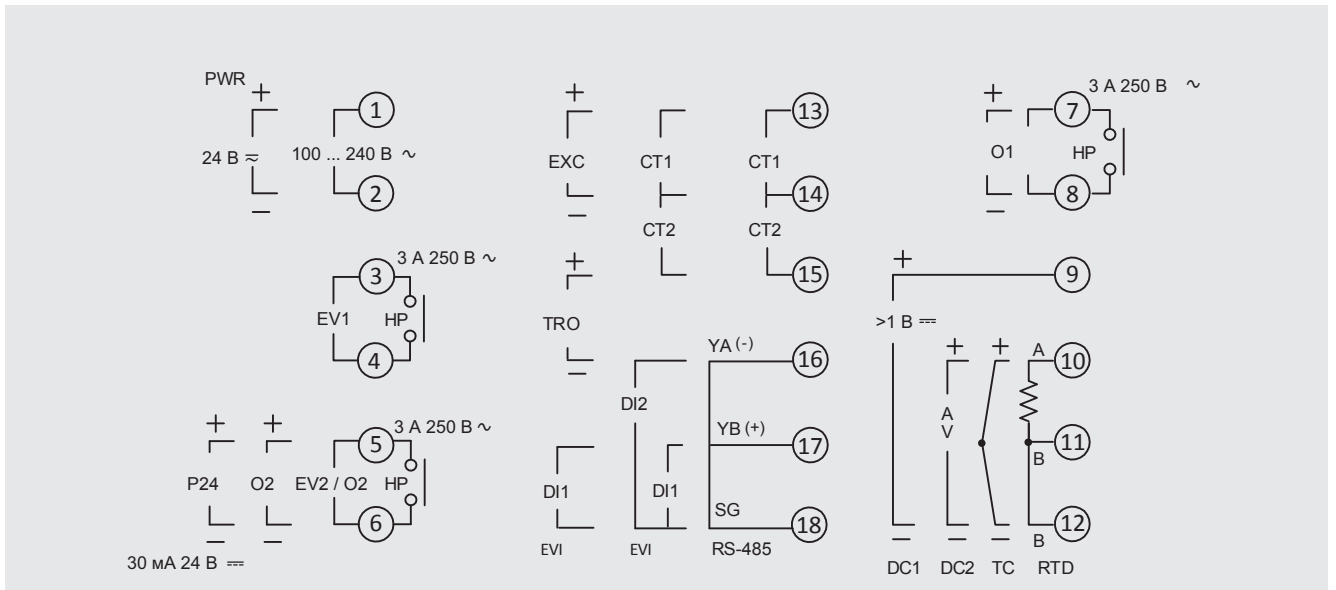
PWR
+
24 В ≈
−
100 ... 240 В ~
1
2

+
EXC
−
CT1
CT2
CT1
CT2
13
14
15

+
O1
−
3 А 250 В ~
7
HP
8

3 А 250 В ~
3
EV1
HP
4

+
TRO
−

+
>1 В ⎓
9

YA (-)
16
DI2
YB (+)
17
DI1
DI1
SG
18
EVI
EVI
RS-485

+
A
V
−
+
−
A
10
11
B
12
B
−
DC1
DC2
TC
RTD

+
P24
−
+
O2
−
3 А 250 В ~
5
EV2 / O2
HP
6
30 мА 24 В ⎓